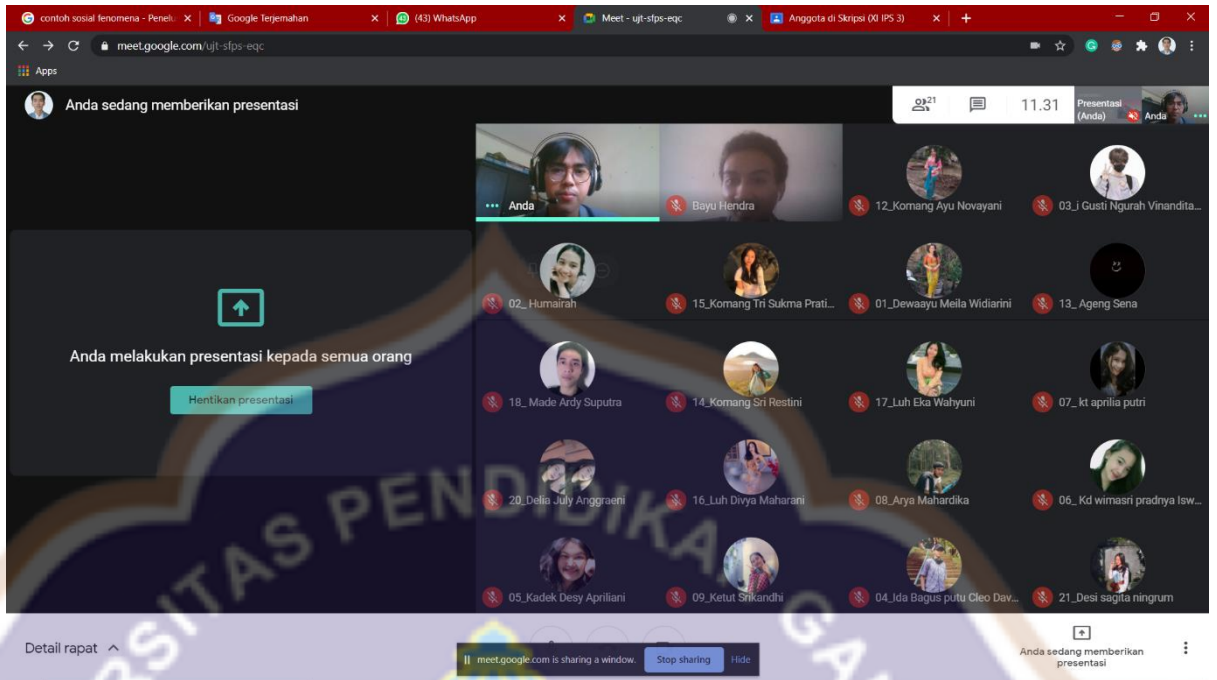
contoh sosial fenomena - Penel. × Google Terjemahan × (43) WhatsApp × Meet - ujt-sfps-eqc × Anggota di Skripsi (XI IPS 3) × +

meet.google.com/ujt-sfps-eqc

Apps

Anda sedang memberikan presentasi

21 11.31 Presentasi (Anda) Anda

Anda melakukan presentasi kepada semua orang

Hentikan presentasi

Anda

Bayu Hendra

12_Komang Ayu Novayani

03_i Gusti Ngurah Vinandita...

02_ Humairah

15_Komang Tri Sukma Prati...

01_Dewaayu Meila Widiarini

13_ Ageng Sena

18_ Made Ardy Suputra

14_Komang Sri Restini

17_Luh Eka Wahyuni

07_ kt aprilia putri

20_Delia July Anggraeni

16_Luh Divya Maharani

08_Arya Mahardika

06_ Kd wimasri pradnya Isw...

05_Kadek Desy Apriliani

09_Ketut Srikandhi

04_Ida Bagus putu Cleo Dav...

21_Desi sagita ningrum

Detail rapat

meet.google.com is sharing a window. Stop sharing Hide

Anda sedang memberikan presentasi

TAS PENDIDIKAN GA